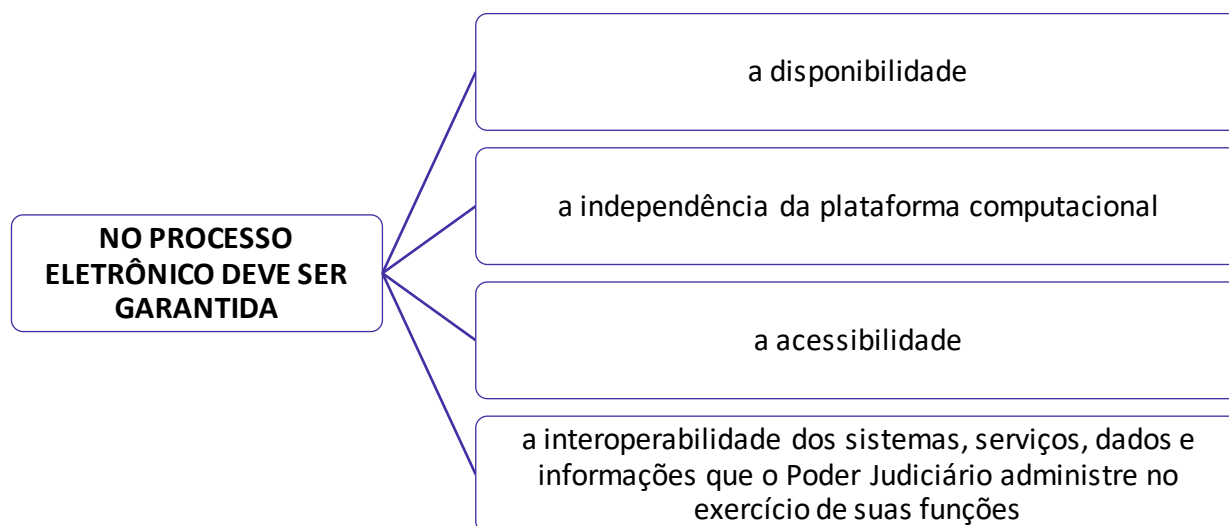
NO PROCESSO ELETRÔNICO DEVE SER GARANTIDA

a disponibilidade

a independência da plataforma computacional

a acessibilidade

a interoperabilidade dos sistemas, serviços, dados e informações que o Poder Judiciário administre no exercício de suas funções